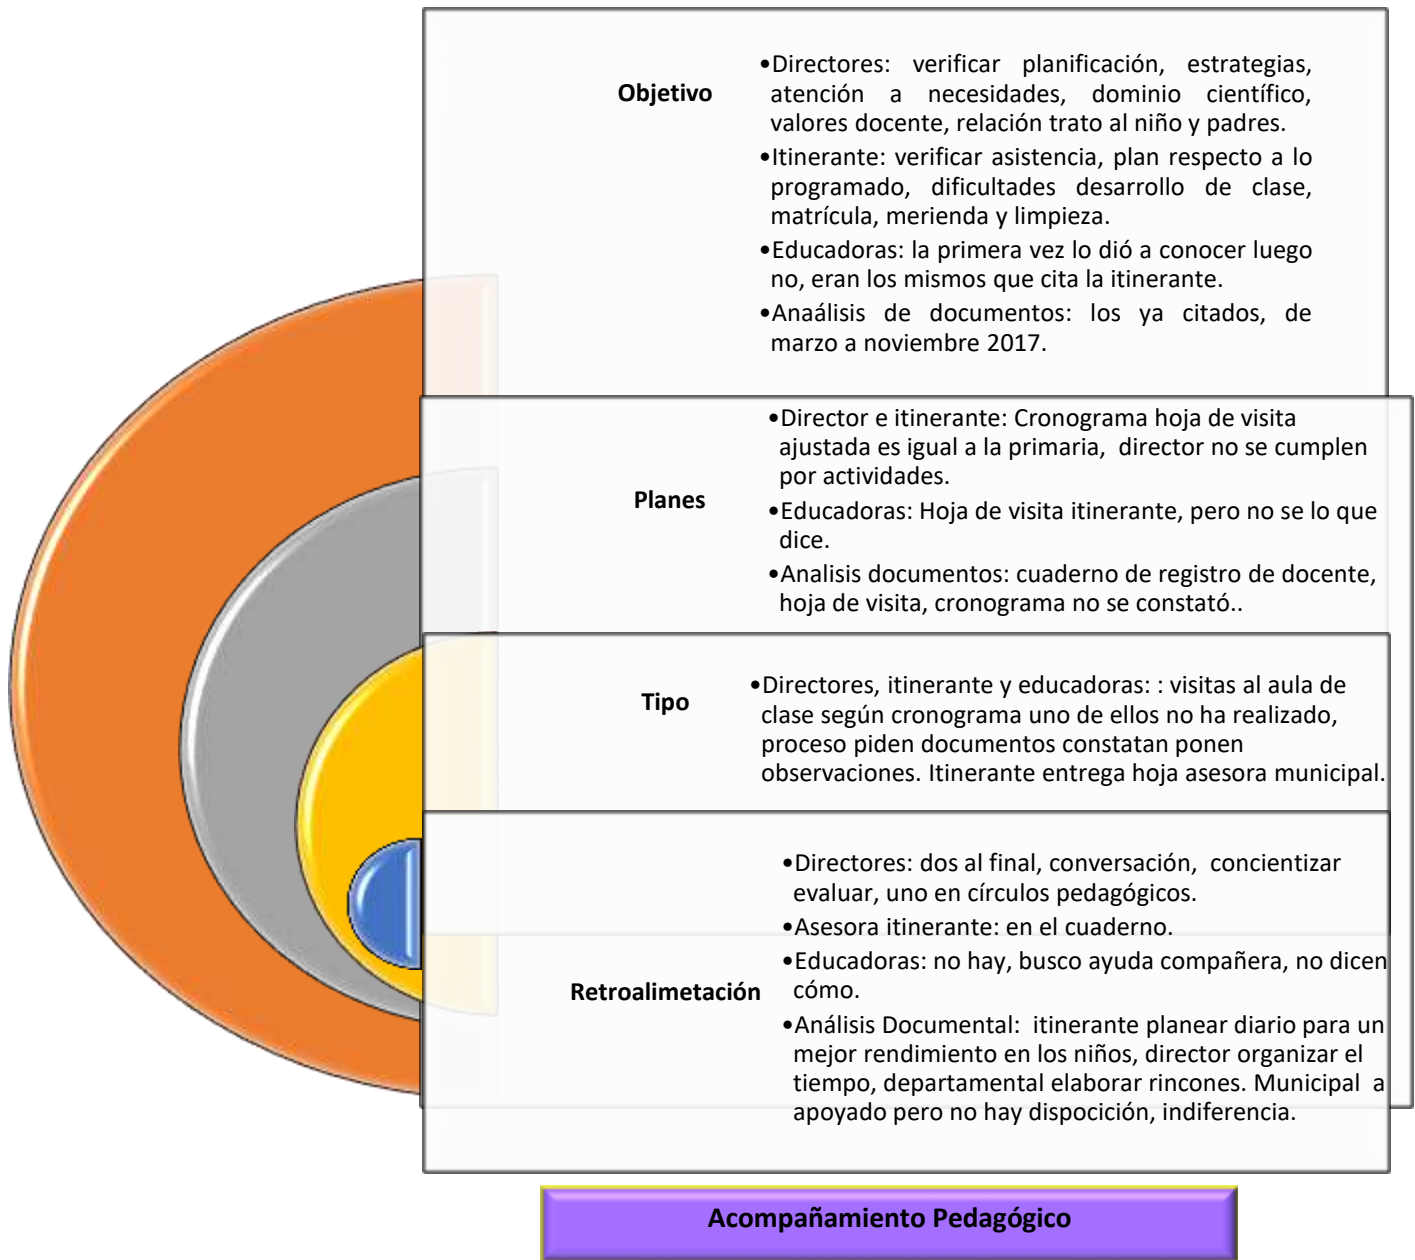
Objetivo

•Directores: verificar planificación, estrategias, atención a necesidades, dominio científico, valores docente, relación trato al niño y padres.
•Itinerante: verificar asistencia, plan respecto a lo programado, dificultades desarrollo de clase, matrícula, merienda y limpieza.
•Educadoras: la primera vez lo dió a conocer luego no, eran los mismos que cita la itinerante.
•Anaálisis de documentos: los ya citados, de marzo a noviembre 2017.

Planes

•Director e itinerante: Cronograma hoja de visita ajustada es igual a la primaria, director no se cumplen por actividades.
•Educadoras: Hoja de visita itinerante, pero no se lo que dice.
•Analisis documentos: cuaderno de registro de docente, hoja de visita, cronograma no se constató..

Tipo

•Directores, itinerante y educadoras: : visitas al aula de clase según cronograma uno de ellos no ha realizado, proceso piden documentos constatan ponen observaciones. Itinerante entrega hoja asesora municipal.

Retroalimetación

•Directores: dos al final, conversación, concientizar evaluar, uno en círculos pedagógicos.
•Asesora itinerante: en el cuaderno.
•Educadoras: no hay, busco ayuda compañera, no dicen cómo.
•Análisis Documental: itinerante planear diario para un mejor rendimiento en los niños, director organizar el tiempo, departamental elaborar rincones. Municipal a apoyado pero no hay dispoción, indiferencia.

Acompañamiento Pedagógico